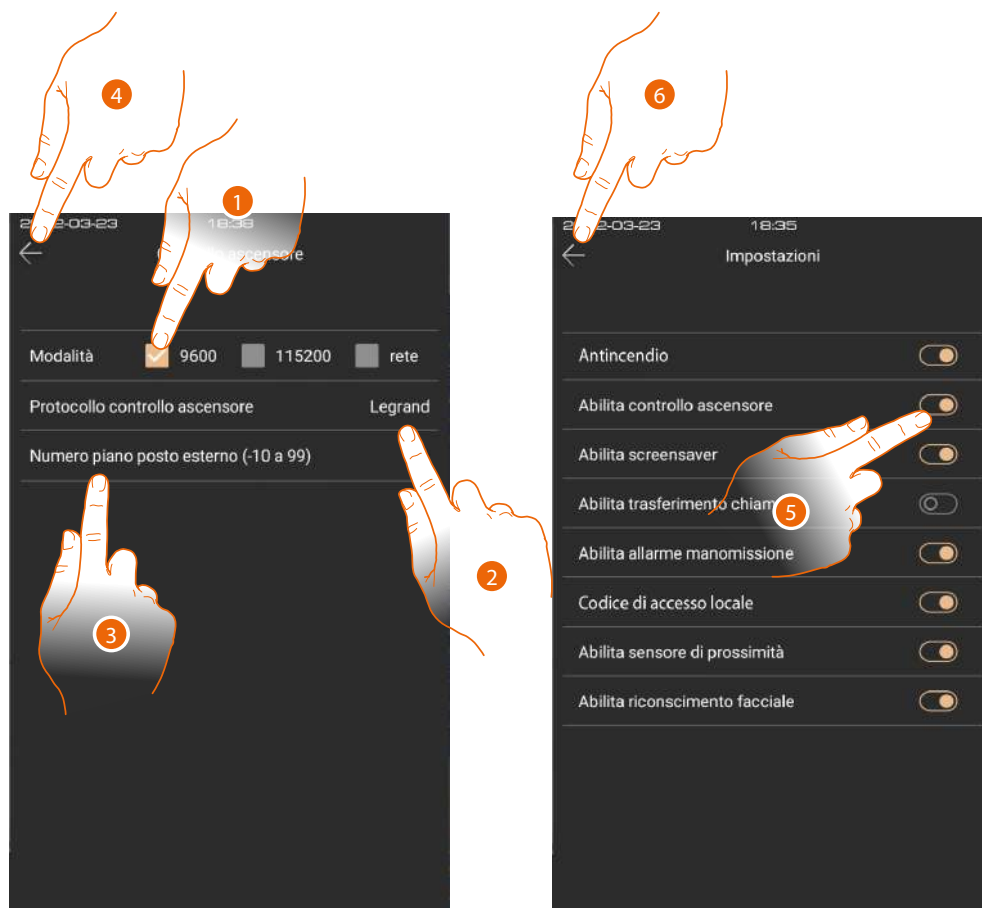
4

1

2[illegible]2-03-23 18:3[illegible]

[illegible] ascensore

Modalità 9600 115200 rete

Protocollo controllo ascensore Legrand

Numero piano posto esterno (-10 a 99)

3

2

6

2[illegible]2-03-23 18:35

Impostazioni

Antincendio

Abilita controllo ascensore

Abilita screensaver

Abilita trasferimento chiam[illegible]

5

Abilita allarme manomissione

Codice di accesso locale

Abilita sensore di prossimità

Abilita riconscimento facciale